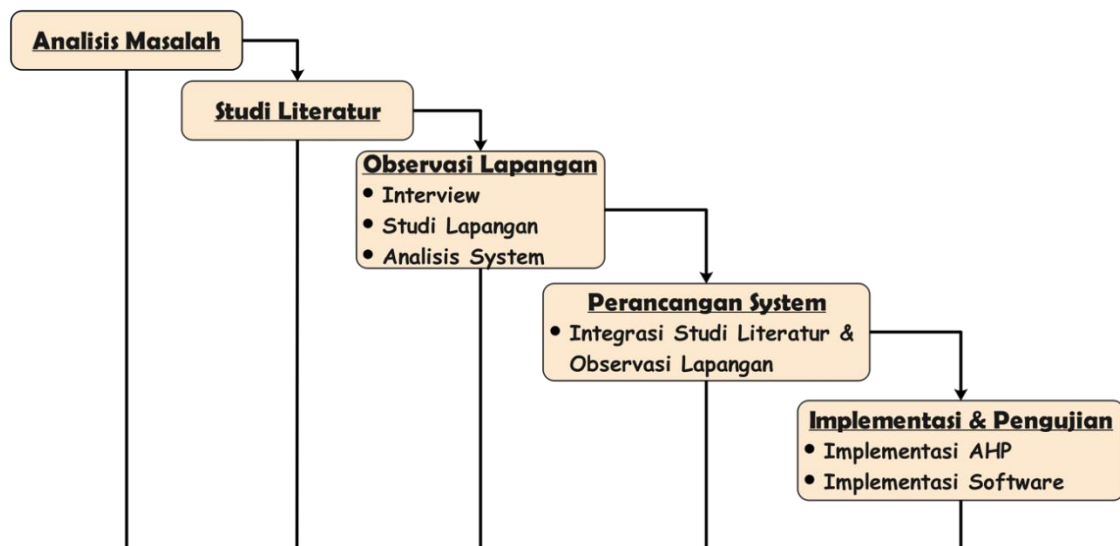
Analisis Masalah

Studi Literatur

Observasi Lapangan
• Interview
• Studi Lapangan
• Analisis System

Perancangan System
• Integrasi Studi Literatur & Observasi Lapangan

Implementasi & Pengujian
• Implementasi AHP
• Implementasi Software